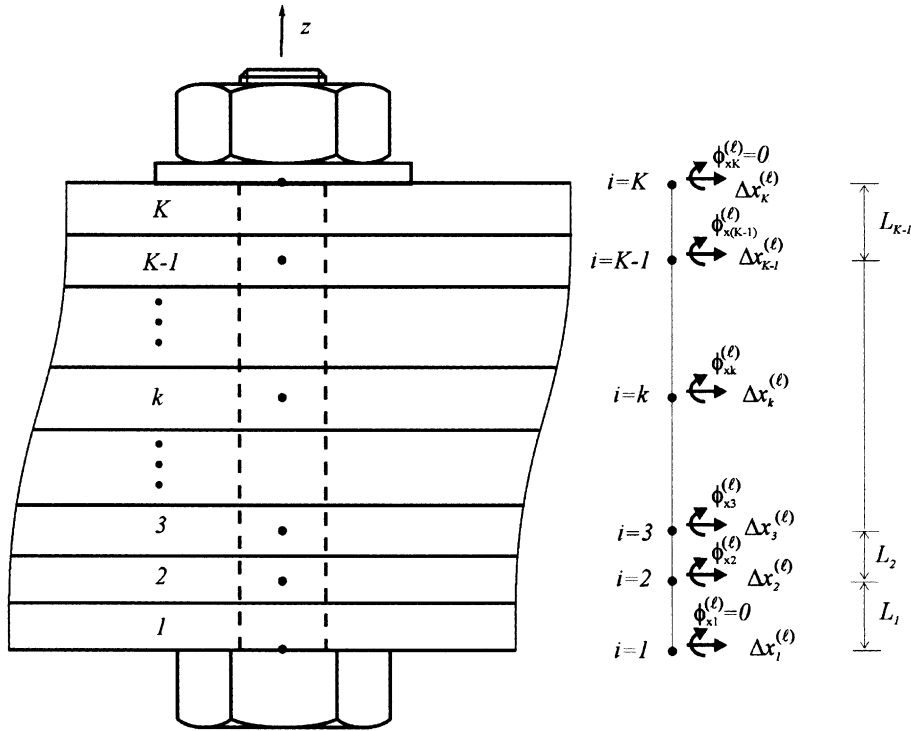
$z$

$K$

$K-1$

$k$

$3$

$2$

$1$

$i=K$ $\phi_{xK}^{(\ell)}=0$ $\Delta x_K^{(\ell)}$

$i=K-1$ $\phi_{x(K-1)}^{(\ell)}$ $\Delta x_{K-1}^{(\ell)}$

$i=k$ $\phi_{xk}^{(\ell)}$ $\Delta x_k^{(\ell)}$

$i=3$ $\phi_{x3}^{(\ell)}$ $\Delta x_3^{(\ell)}$

$i=2$ $\phi_{x2}^{(\ell)}$ $\Delta x_2^{(\ell)}$

$i=1$ $\phi_{x1}^{(\ell)}=0$ $\Delta x_1^{(\ell)}$

$L_{K-1}$

$L_2$

$L_1$